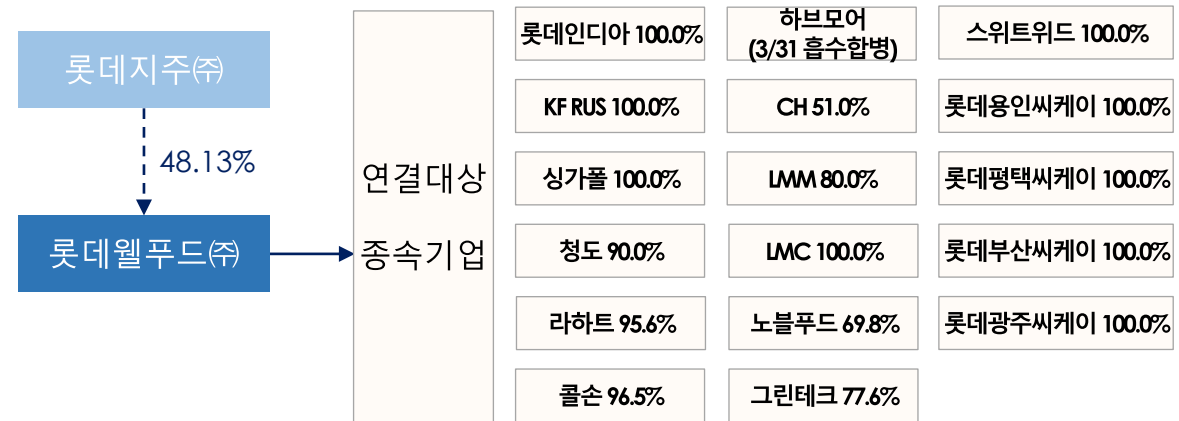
롯데지주㈜

48.13%

롯데웰푸드㈜

연결대상 종속기업

롯데인디아 100.0%

KF RUS 100.0%

싱가폴 100.0%

청도 90.0%

라하트 95.6%

콜손 96.5%

하브모어 (3/31 흡수합병)

CH 51.0%

LMM 80.0%

LMC 100.0%

노블푸드 69.8%

그린테크 77.6%

스위트위드 100.0%

롯데용인씨케이 100.0%

롯데평택씨케이 100.0%

롯데부산씨케이 100.0%

롯데광주씨케이 100.0%